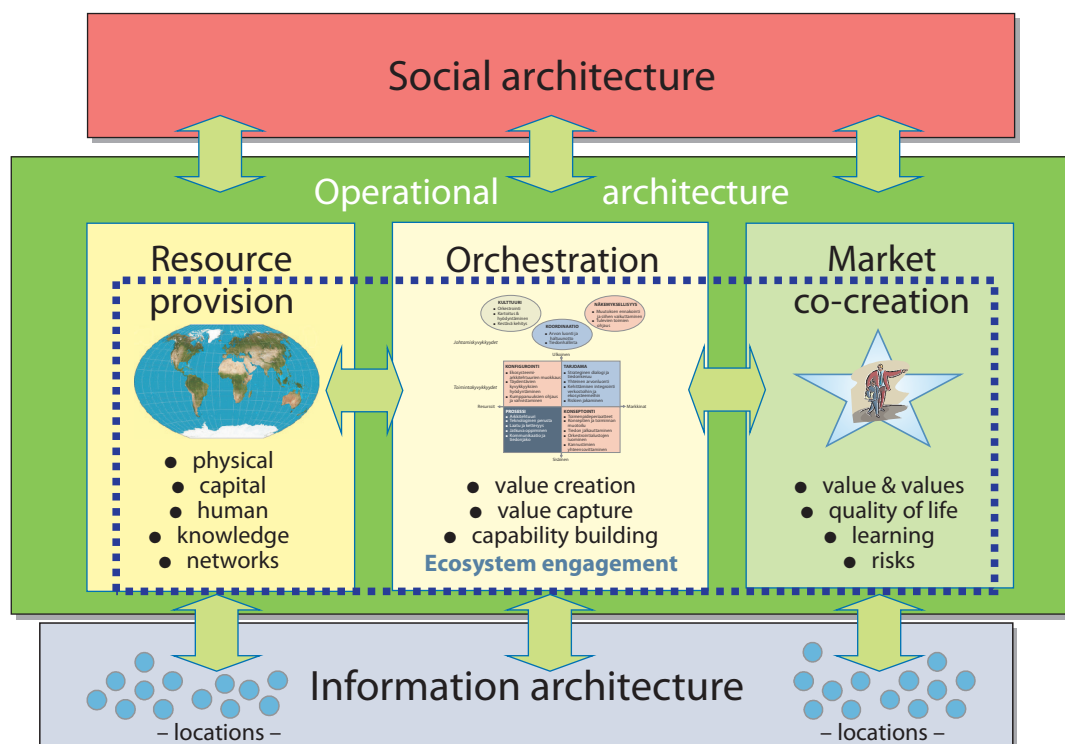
Social architecture

Operational architecture

Resource provision

- physical
- capital
- human
- knowledge
- networks

Orchestration

KULTTUURI

NÄKEMYKSELLISYYS

KOORDINAATIO

Johtamiskyvykkyydet

Ulkoinen

Toimintakyvykkyydet

KONFIGUROINTI

TAKUUMIA

Resurssit

Markkinat

PROSESSI

KONSEPTOINTI

Sisäinen

- value creation
- value capture
- capability building

Ecosystem engagement

Market co-creation

- value & values
- quality of life
- learning
- risks

Information architecture

– locations –

– locations –